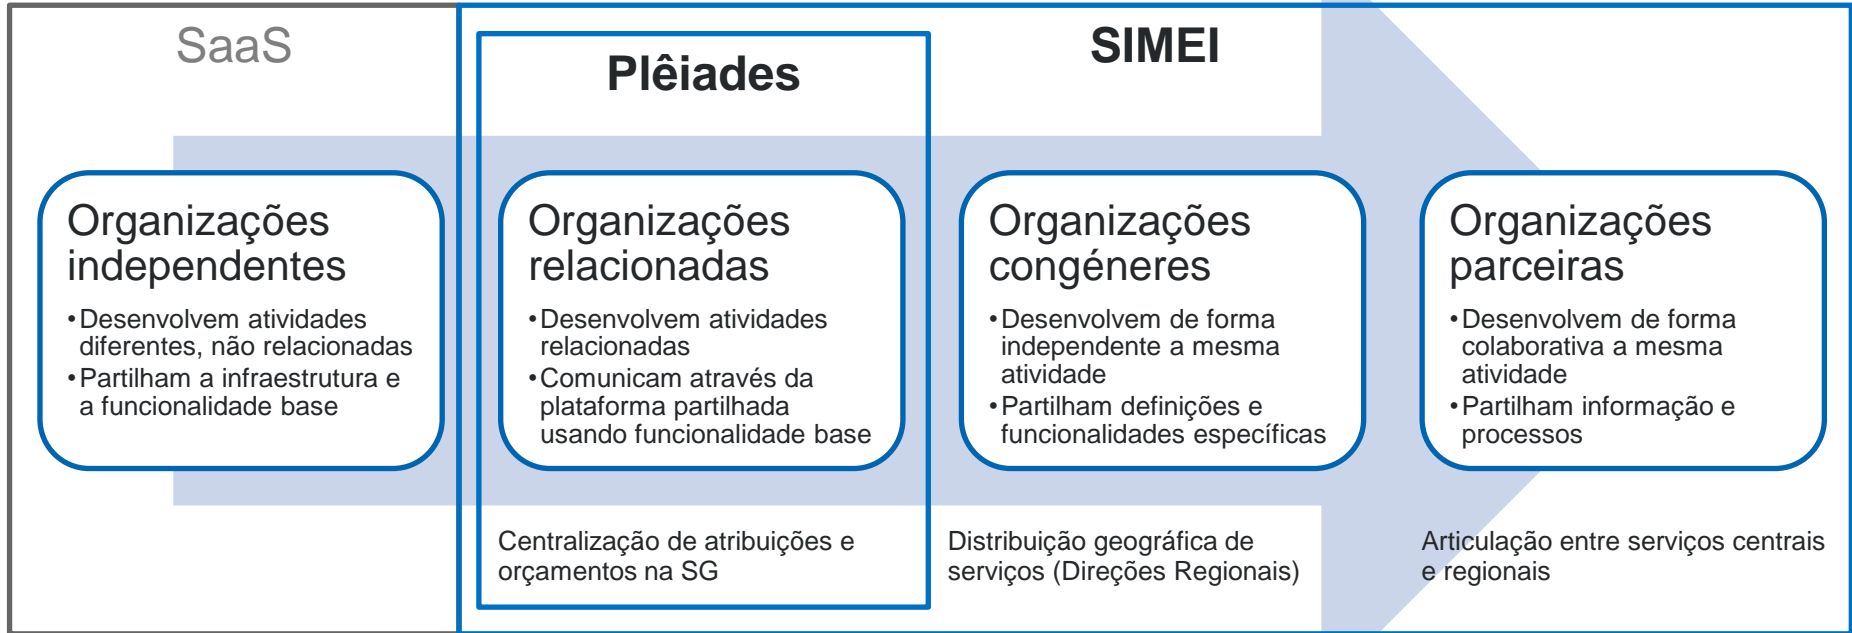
SaaS

Plêiades

SIMEI

Organizações independentes

• Desenvolvem atividades diferentes, não relacionadas
• Partilham a infraestrutura e a funcionalidade base

Organizações relacionadas

• Desenvolvem atividades relacionadas
• Comunicam através da plataforma partilhada usando funcionalidade base

Organizações congéneres

• Desenvolvem de forma independente a mesma atividade
• Partilham definições e funcionalidades específicas

Organizações parceiras

• Desenvolvem de forma colaborativa a mesma atividade
• Partilham informação e processos

Centralização de atribuições e orçamentos na SG

Distribuição geográfica de serviços (Direções Regionais)

Articulação entre serviços centrais e regionais